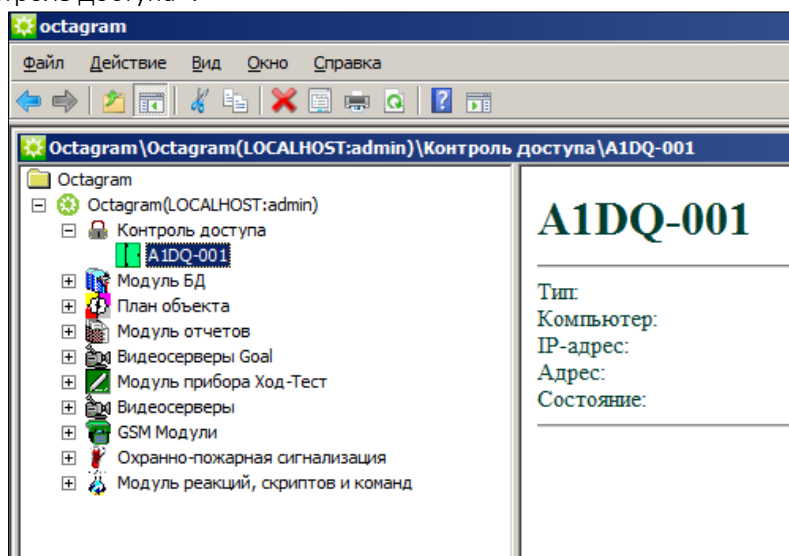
octagram

Файл Действие Вид Окно Справка

Octagram\Octagram(LOCALHOST:admin)\Контроль доступа\A1DQ-001

Octagram
Octagram(LOCALHOST:admin)
Контроль доступа
A1DQ-001
Модуль БД
План объекта
Модуль отчетов
Видеосерверы Goal
Модуль прибора Ход-Тест
Видеосерверы
GSM Модули
Охранно-пожарная сигнализация
Модуль реакций, скриптов и команд

A1DQ-001

Тип:
Компьютер:
IP-адрес:
Адрес:
Состояние: